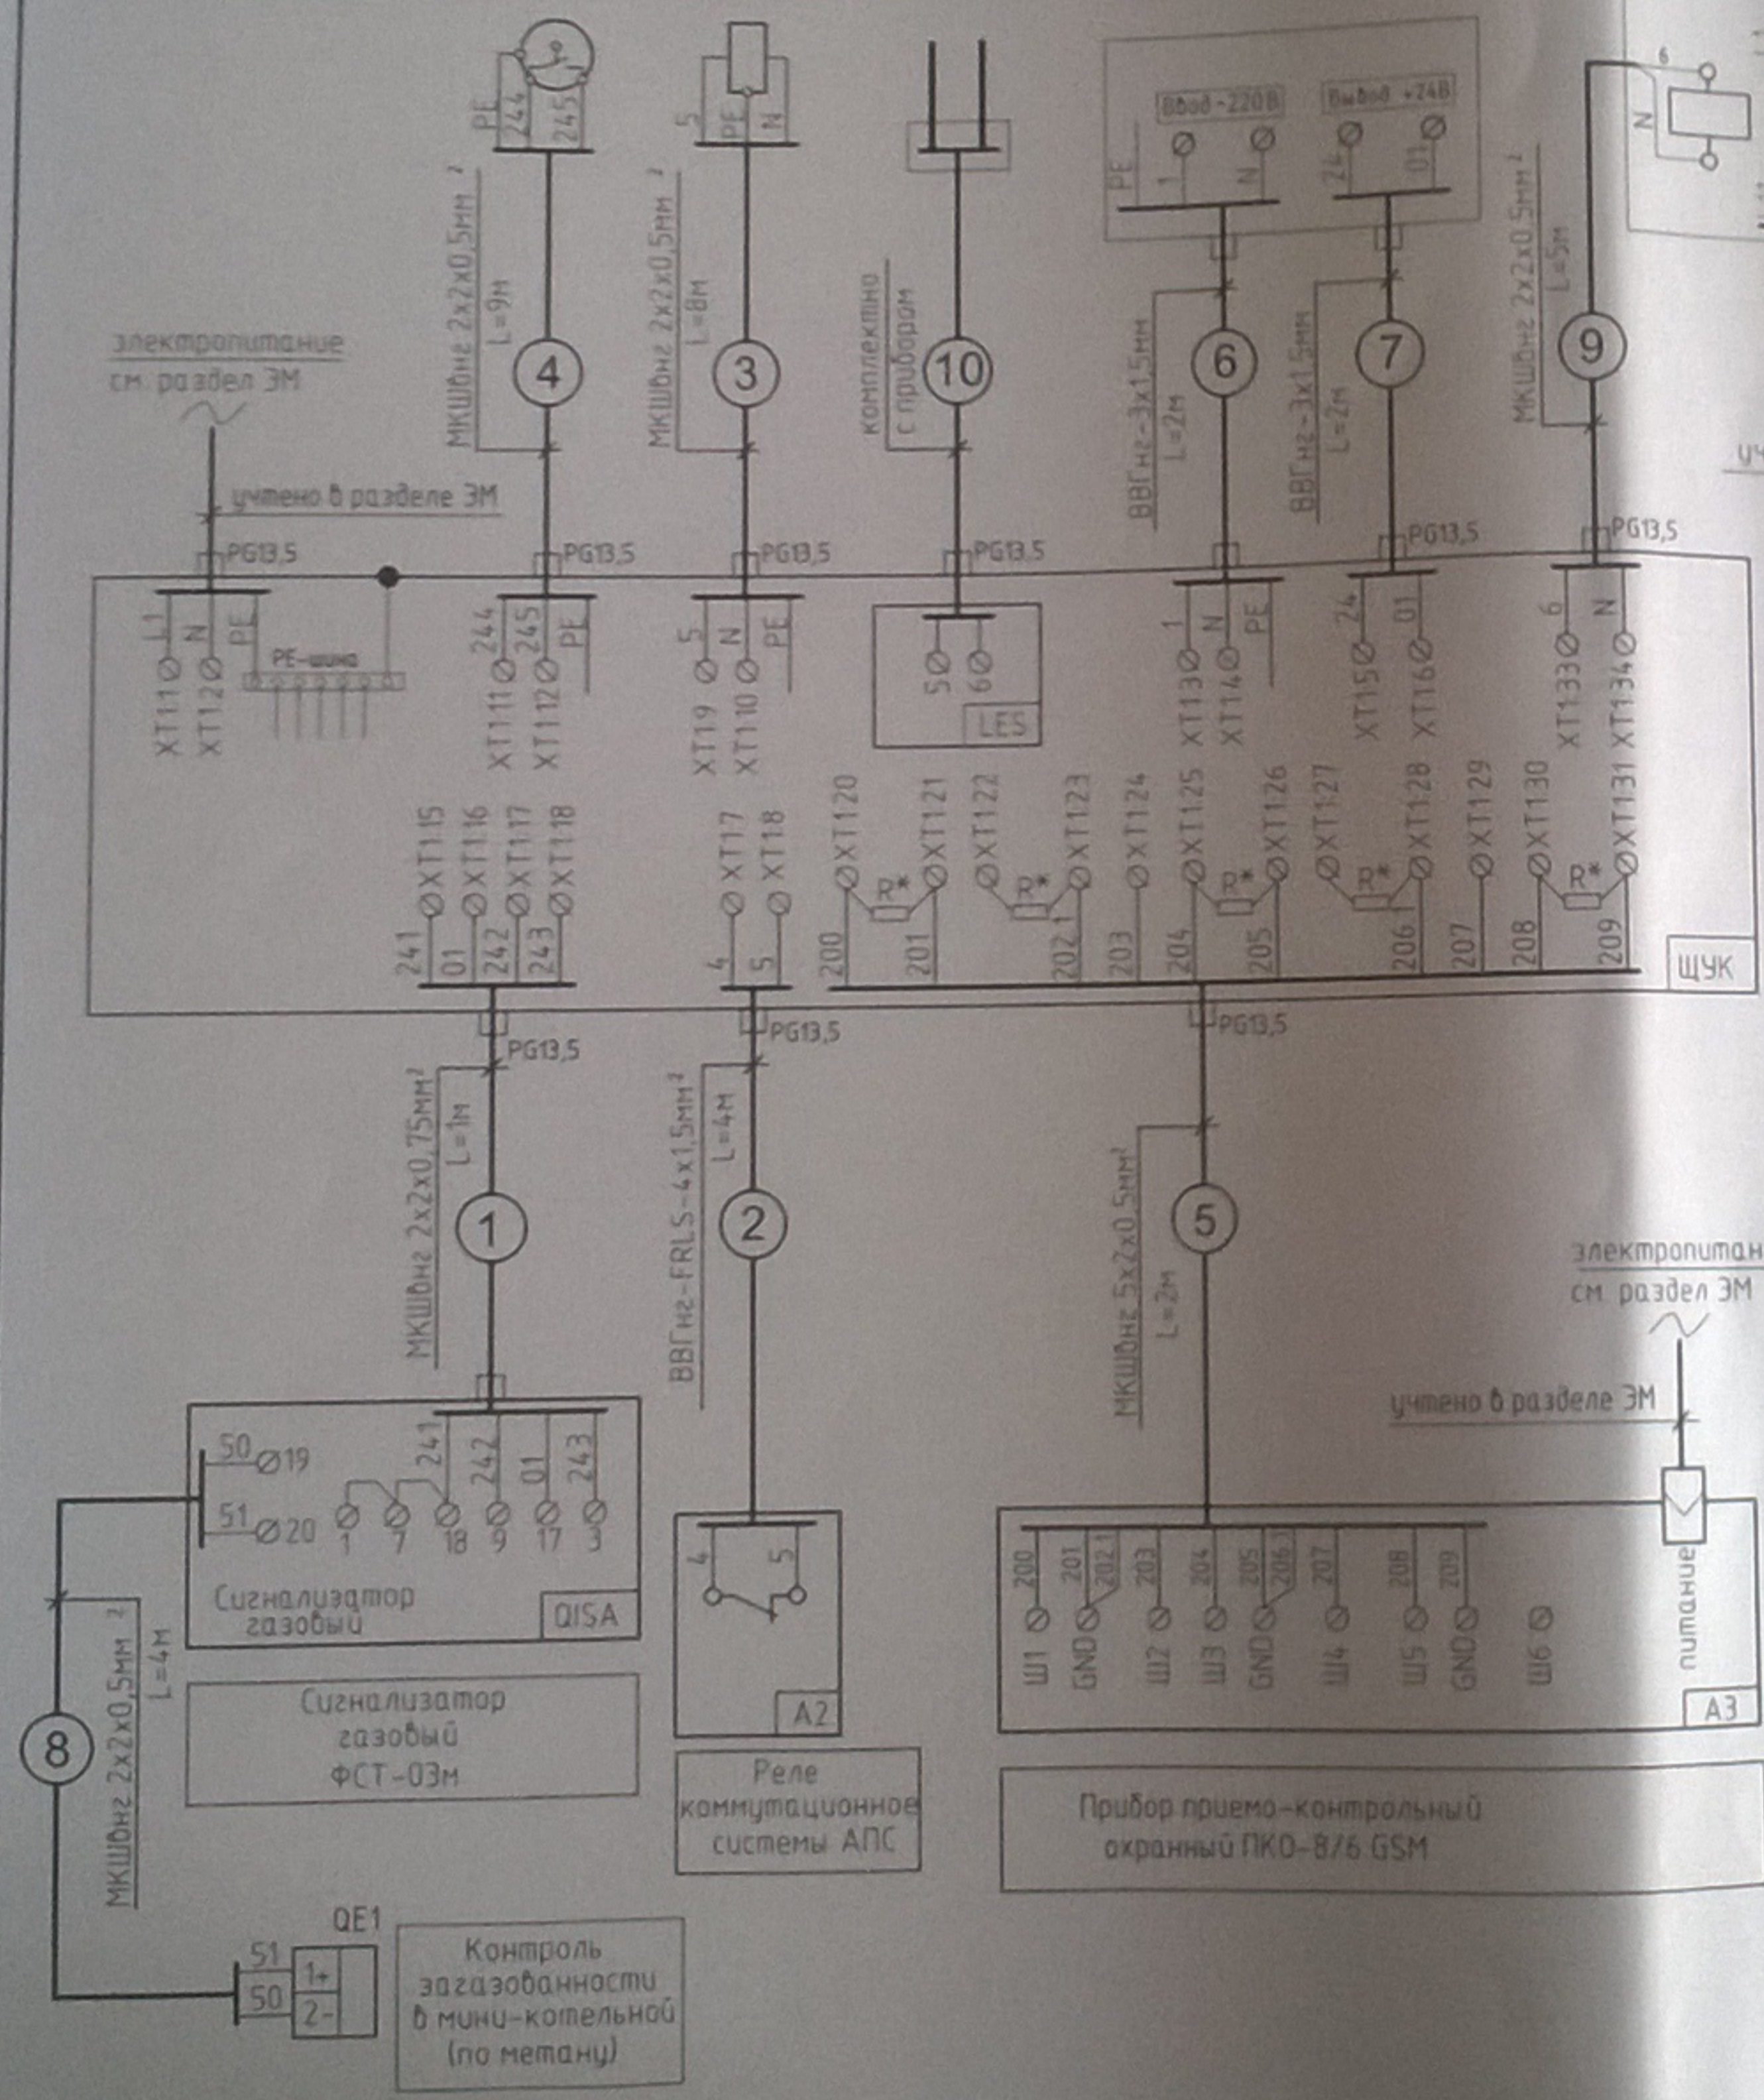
электропитание
см. раздел ЭМ

учтено в разделе ЭМ

PG13,5

L1 N PE
XT1.1 XT1.2
PE-шина

PE 244 245
МКШВнг 2х2х0,5мм$^2$
L=9м
4
PG13,5
244 245 PE
XT1.11 XT1.12

5 PE N
МКШВнг 2х2х0,5мм$^2$
L=8м
3
PG13,5
5 N PE
XT1.9 XT1.10

комплектно с прибором
10
PG13,5
5 6
LES

Ввод ~220В
PE 1 N
ВВГнг-3х1,5мм
L=2м
6
PG13,5
1 N PE
XT1.3 XT1.4

Вывод +24В
24 01
ВВГнг-3х1,5мм
L=2м
7
PG13,5
24 01
XT1.5 XT1.6

6 N
МКШВнг 2х2х0,5мм$^2$
L=5м
9
PG13,5
6 N
XT1.33 XT1.34

уч

XT1.15 XT1.16 XT1.17 XT1.18
241 01 242 243

XT1.7 XT1.8
4 5

XT1.20 R* XT1.21 XT1.22 R* XT1.23 XT1.24 XT1.25 R* XT1.26 XT1.27 R* XT1.28 XT1.29 XT1.30 R* XT1.31
200 201 202.1 203 204 205 206.1 207 208 209
ЩУК

PG13,5
МКШВнг 2х2х0,75мм$^2$
L=1м
1

PG13,5
ВВГнг-FRLS-4х1,5мм$^2$
L=4м
2

PG13,5
МКШВнг 5х2х0,5мм$^2$
L=2м
5

электропитан
см. раздел ЭМ
учтено в разделе ЭМ

50 19
51 20
241 242 01 243
1 7 18 9 17 3
Сигнализатор газовый
QISA

Сигнализатор газовый ФСТ-03м

4 5
A2

Реле коммутационное системы АПС

200 201 202.1 203 204 205 206.1 207 208 209
Ш1 GND Ш2 Ш3 GND Ш4 Ш5 GND Ш6
питание
A3

Прибор приемо-контрольный охранный ПКО-8/6.GSM

МКШВнг 2х2х0,5мм$^2$
L=4м
8

QE1
51 1+
50 2-

Контроль загазованности в мини-котельной (по метану)